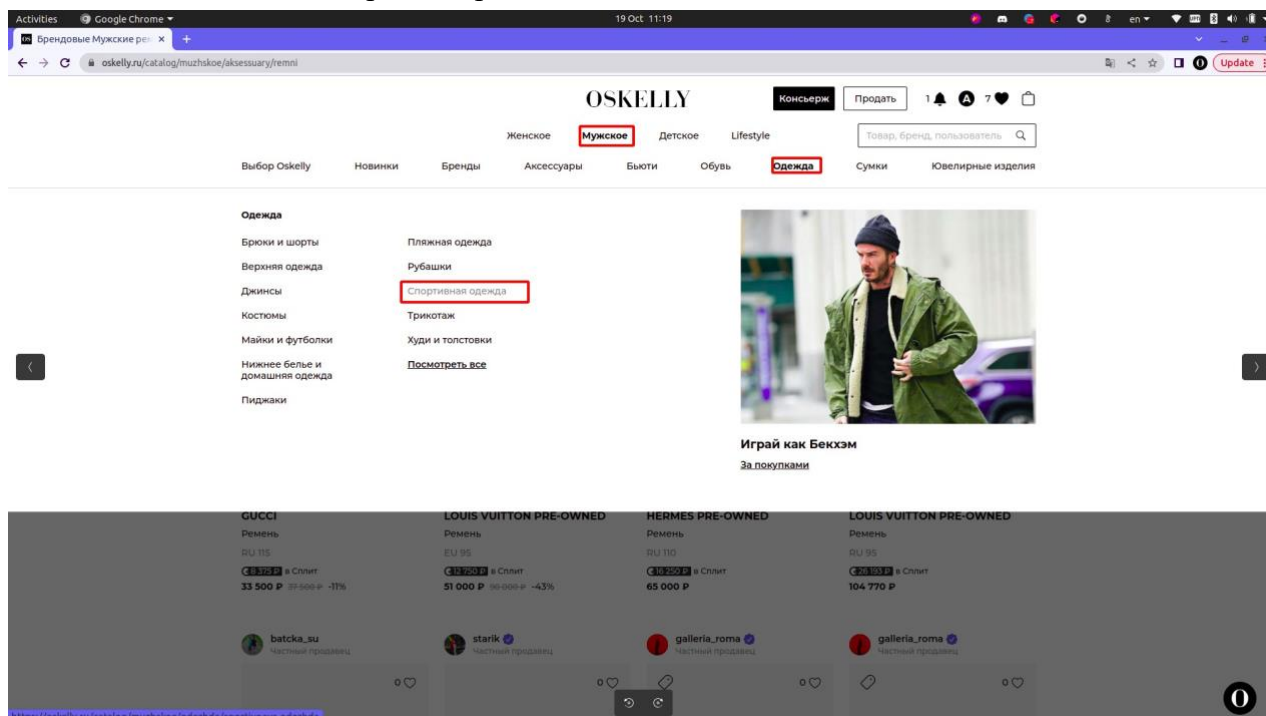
Activities Google Chrome 19 Oct 11:19 en

Брендовые Мужские ре ×

oskelly.ru/catalog/muzhskoe/aksessuary/remni

Update

OSKELLY

Консьерж Продать 1 7

Женское Мужское Детское Lifestyle

Товар, бренд, пользователь

Выбор Oskelly Новинки Бренды Аксессуары Бьюти Обувь Одежда Сумки Ювелирные изделия

Одежда

Брюки и шорты
Верхняя одежда
Джинсы
Костюмы
Майки и футболки
Нижнее белье и домашняя одежда
Пиджаки

Пляжная одежда
Рубашки
Спортивная одежда
Трикотаж
Худи и толстовки
Посмотреть все

Играй как Бекхэм
За покупками

GUCCI
Ремень
RU 115
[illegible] в Сплит
33 500 ₽ 37 500 ₽ -11%

LOUIS VUITTON PRE-OWNED
Ремень
EU 95
12 750 ₽ в Сплит
51 000 ₽ 90 000 ₽ -43%

HERMES PRE-OWNED
Ремень
RU 110
16 250 ₽ в Сплит
65 000 ₽

LOUIS VUITTON PRE-OWNED
Ремень
RU 95
26 193 ₽ в Сплит
104 770 ₽

batcka_su
Частный продавец

starik
Частный продавец

galleria_roma
Частный продавец

galleria_roma
Частный продавец

0 0 0 0